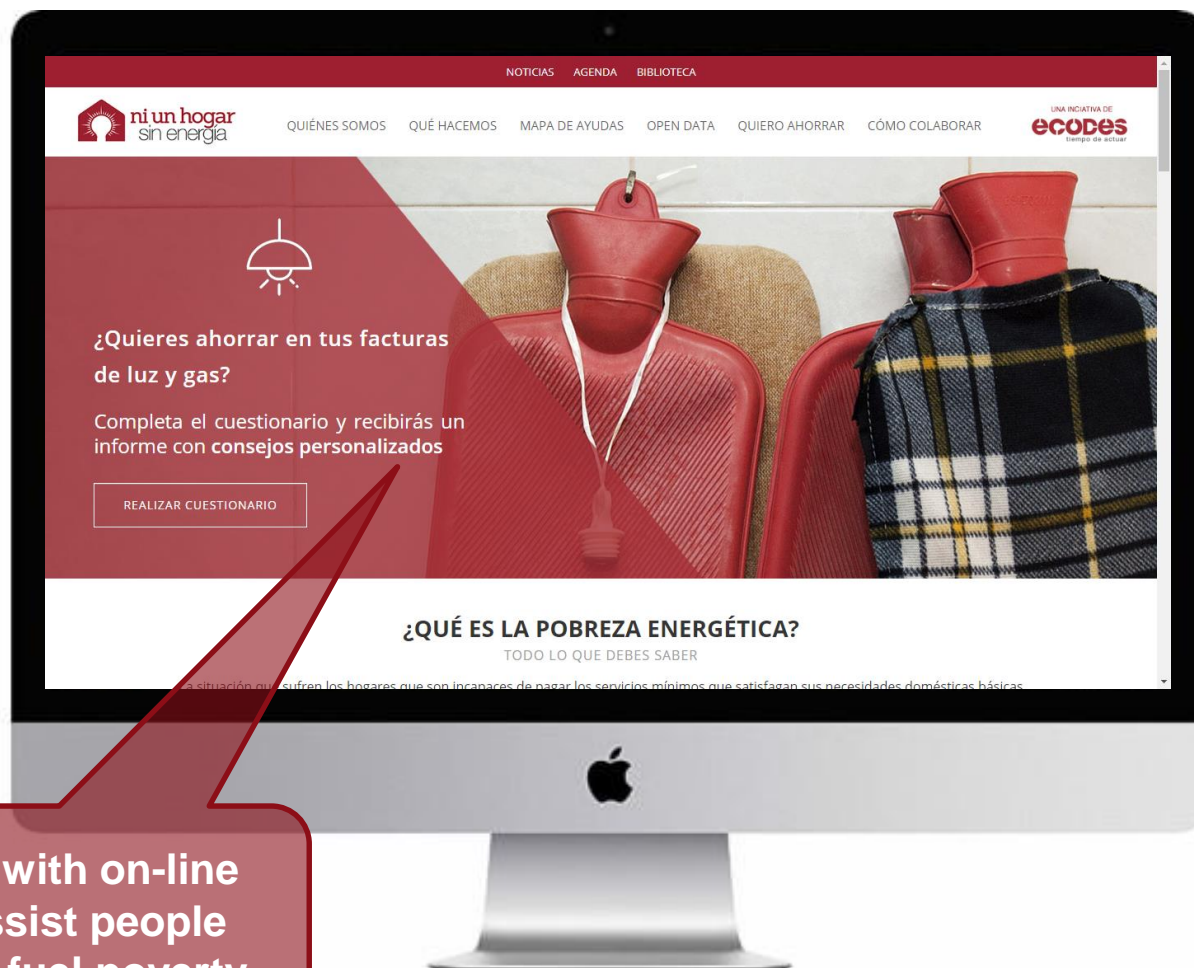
NOTICIAS AGENDA BIBLIOTECA

ni un hogar sin energía

QUIÉNES SOMOS QUÉ HACEMOS MAPA DE AYUDAS OPEN DATA QUIERO AHORRAR CÓMO COLABORAR

UNA INICIATIVA DE ecodes tiempo de actuar

¿Quieres ahorrar en tus facturas de luz y gas?

Completa el cuestionario y recibirás un informe con consejos personalizados

REALIZAR CUESTIONARIO

¿QUÉ ES LA POBREZA ENERGÉTICA?

TODO LO QUE DEBES SABER

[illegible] situación que sufren los hogares que son incapaces de pagar los servicios mínimos que satisfagan sus necesidades domésticas básicas

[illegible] with on-line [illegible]ssist people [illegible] fuel poverty